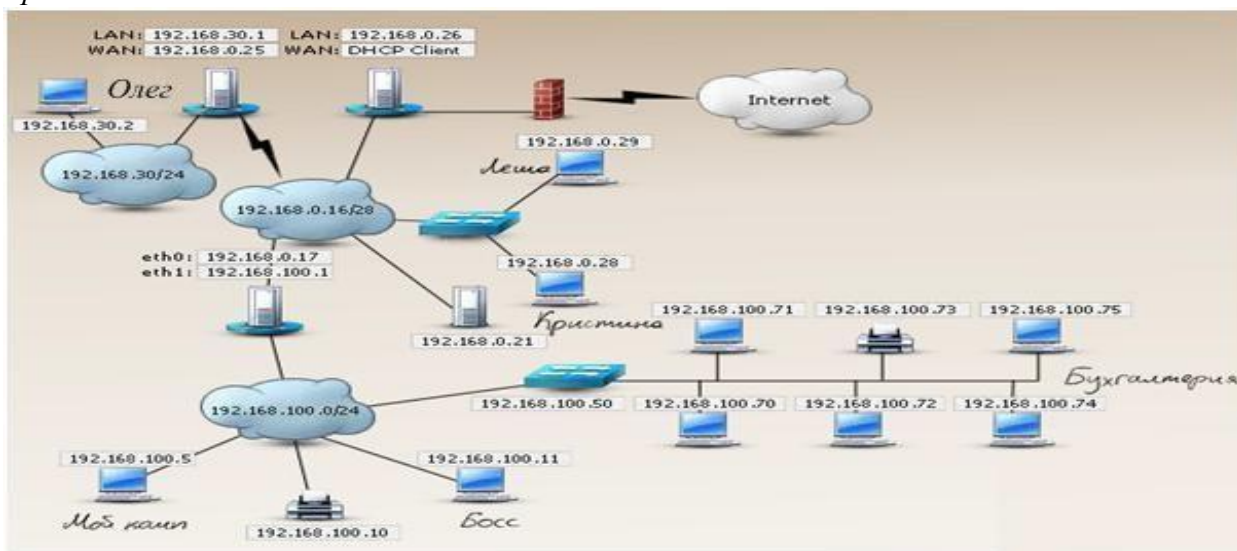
LAN: 192.168.30.1
WAN: 192.168.0.25
LAN: 192.168.0.26
WAN: DHCP Client

Олег

192.168.30.2

Internet

192.168.0.29

Леша

192.168.30/24

192.168.0.16/28

eth0: 192.168.0.17
eth1: 192.168.100.1

192.168.0.28

Кристина

192.168.0.21

192.168.100.71
192.168.100.73
192.168.100.75

Бухгалтерия

192.168.100.0/24

192.168.100.50
192.168.100.70
192.168.100.72
192.168.100.74

192.168.100.5
192.168.100.11

Мой комп

192.168.100.10

Босс